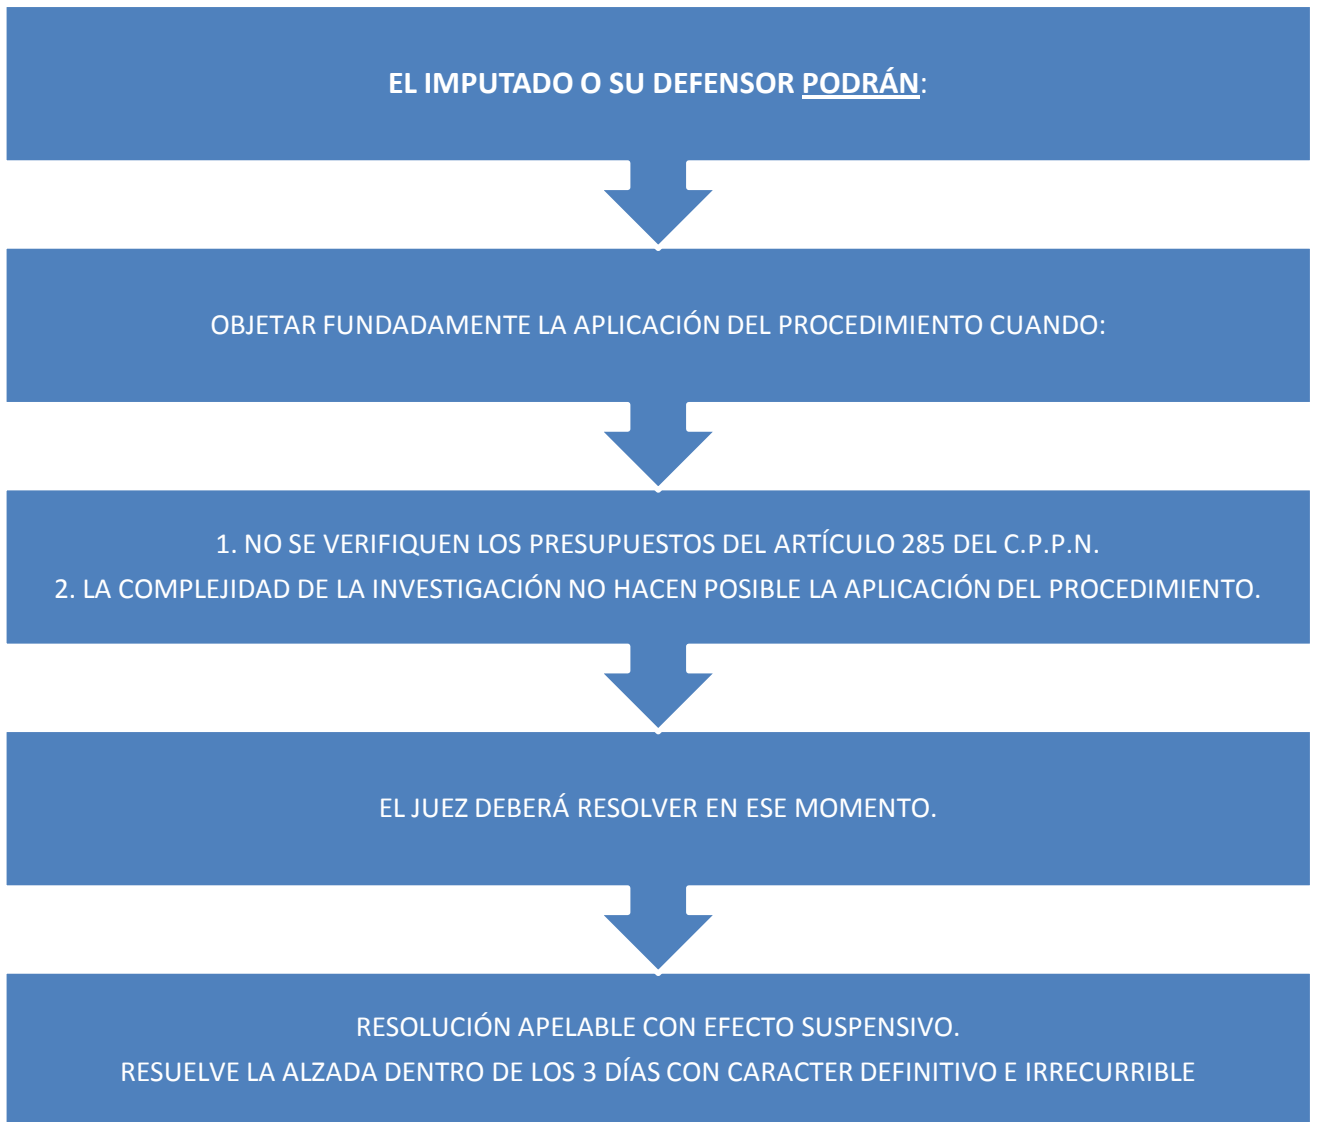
EL IMPUTADO O SU DEFENSOR PODRÁN:

OBJETAR FUNDADAMENTE LA APLICACIÓN DEL PROCEDIMIENTO CUANDO:

1. NO SE VERIFIQUEN LOS PRESUPUESTOS DEL ARTÍCULO 285 DEL C.P.P.N.
2. LA COMPLEJIDAD DE LA INVESTIGACIÓN NO HACEN POSIBLE LA APLICACIÓN DEL PROCEDIMIENTO.

EL JUEZ DEBERÁ RESOLVER EN ESE MOMENTO.

RESOLUCIÓN APELABLE CON EFECTO SUSPENSIVO.
RESUELVE LA ALZADA DENTRO DE LOS 3 DÍAS CON CARACTER DEFINITIVO E IRRECURRIBLE